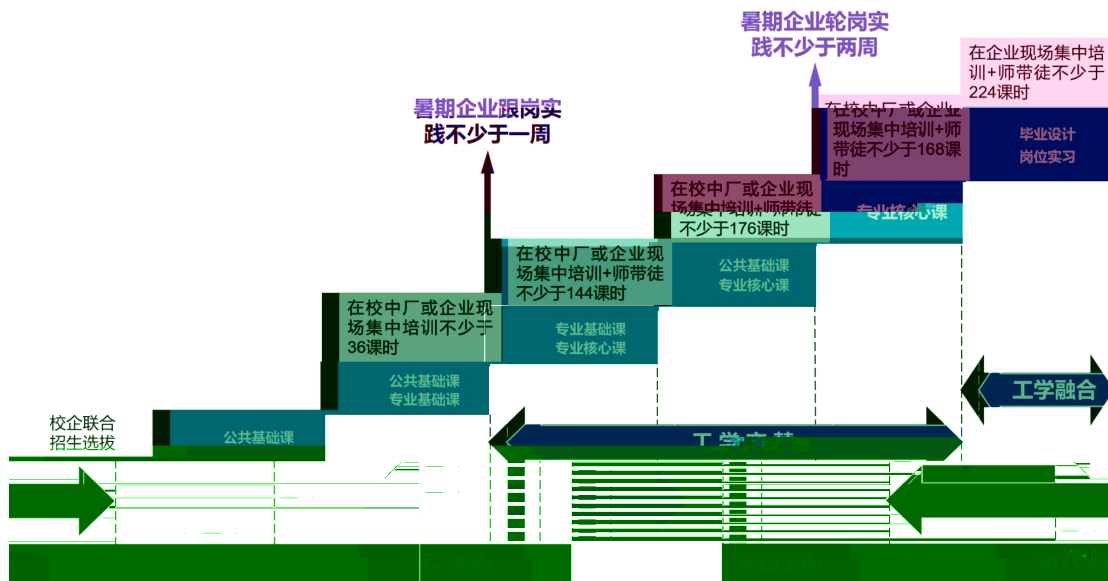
暑期企业轮岗实践不少于两周

在企业现场集中培训+师带徒不少于224课时

暑期企业跟岗实践不少于一周

在校中厂或企业现场集中培训+师带徒不少于168课时

毕业设计
岗位实习

在校中厂或企业现场集中培训+师带徒不少于176课时

专业核心课

在校中厂或企业现场集中培训+师带徒不少于144课时

公共基础课
专业核心课

在校中厂或企业现场集中培训不少于36课时

专业基础课
专业核心课

公共基础课
专业基础课

工学融合

校企联合
招生选拔

公共基础课

工学交替